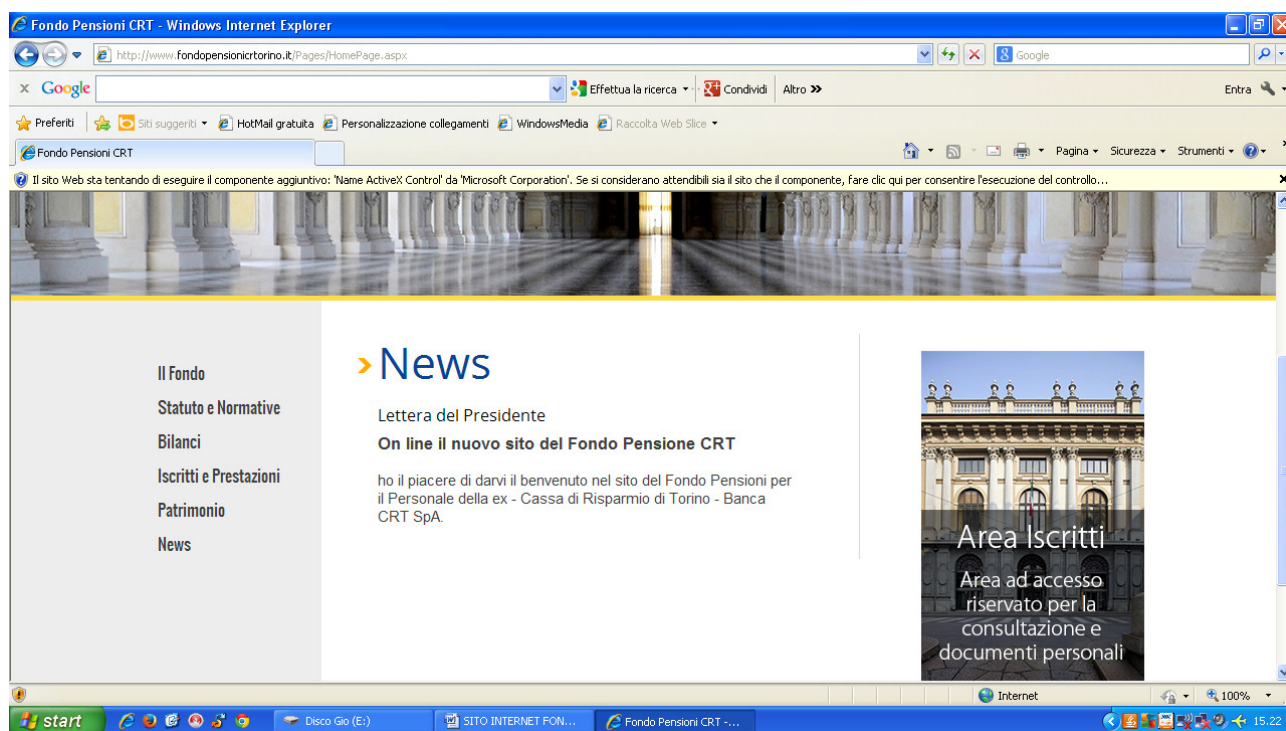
Fondo Pensioni CRT - Windows Internet Explorer

http://www.fondopensionicrtorino.it/Pages/HomePage.aspx

Google

Google

Effettua la ricerca

Condividi

Altro »

Entra

Preferiti

Siti suggeriti

HotMail gratuita

Personalizzazione collegamenti

WindowsMedia

Raccolta Web Slice

Fondo Pensioni CRT

Pagina

Sicurezza

Strumenti

Il sito Web sta tentando di eseguire il componente aggiuntivo: 'Name ActiveX Control' da 'Microsoft Corporation'. Se si considerano attendibili sia il sito che il componente, fare clic qui per consentire l'esecuzione del controllo...

Il Fondo

Statuto e Normative

Bilanci

Iscritti e Prestazioni

Patrimonio

News

› News

Lettera del Presidente

On line il nuovo sito del Fondo Pensione CRT

ho il piacere di darvi il benvenuto nel sito del Fondo Pensioni per il Personale della ex - Cassa di Risparmio di Torino - Banca CRT SpA.

Area Iscritti

Area ad accesso riservato per la consultazione e documenti personali

Internet

100%

start

Disco Gio (E:)

SITO INTERNET FON...

Fondo Pensioni CRT -...

15.22